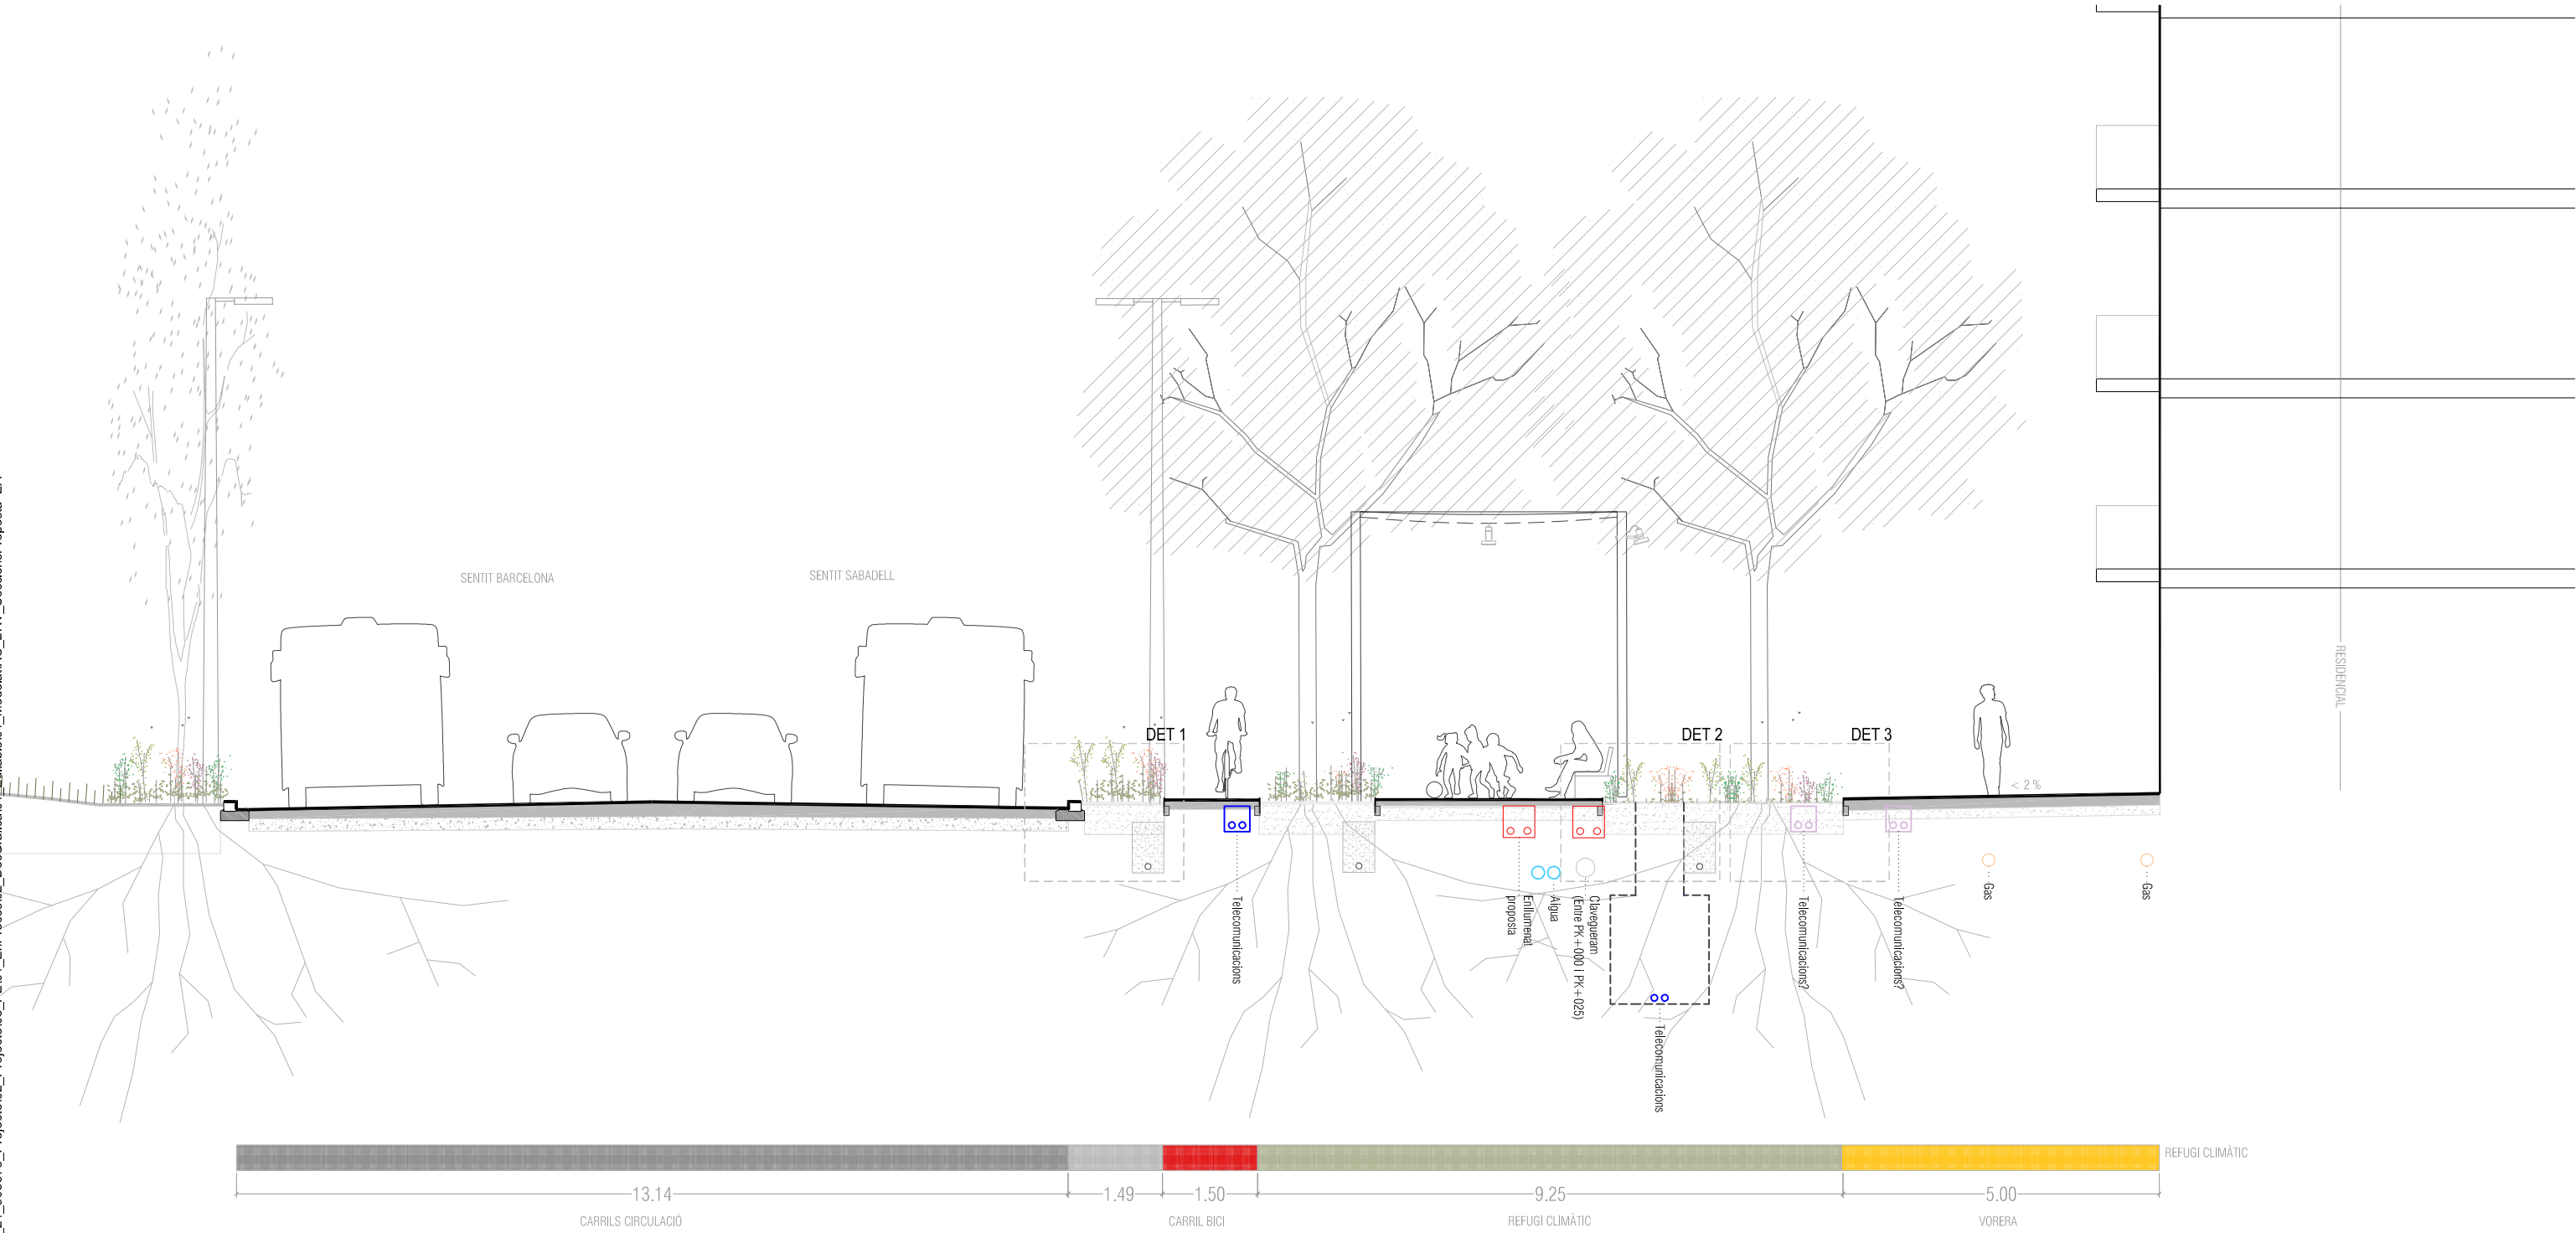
SENTIT BARCELONA

SENTIT SABADELL

DET 1

DET 2

DET 3

< 2 %

RESIDENCIAL

Telecomunicacions

Enllumenat proposta

Aigua

Clavegueram (Entre PK+000 i PK+025)

Telecomunicacions

Telecomunicacions?

Telecomunicacions?

Gas

Gas

REFUGI CLIMÀTIC

13.14

1.49

1.50

9.25

5.00

CARRILS CIRCULACIÓ

CARRIL BICI

REFUGI CLIMÀTIC

VORERA